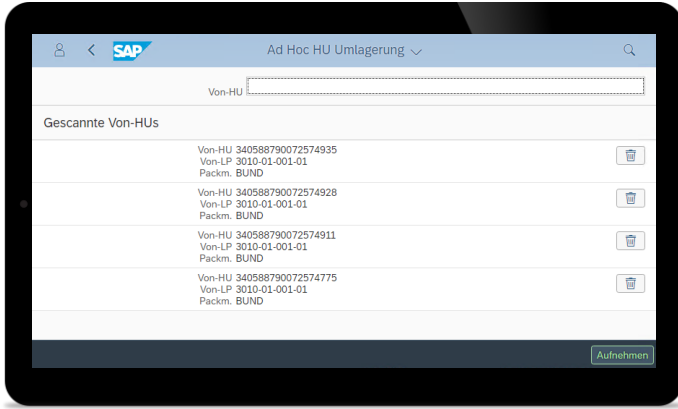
SAP
Ad Hoc HU Umlagerung

Von-HU

Gescannte Von-HUs

Von-HU 340588790072574935
Von-LP 3010-01-001-01
Packm. BUND

Von-HU 340588790072574928
Von-LP 3010-01-001-01
Packm. BUND

Von-HU 340588790072574911
Von-LP 3010-01-001-01
Packm. BUND

Von-HU 340588790072574775
Von-LP 3010-01-001-01
Packm. BUND

Aufnehmen